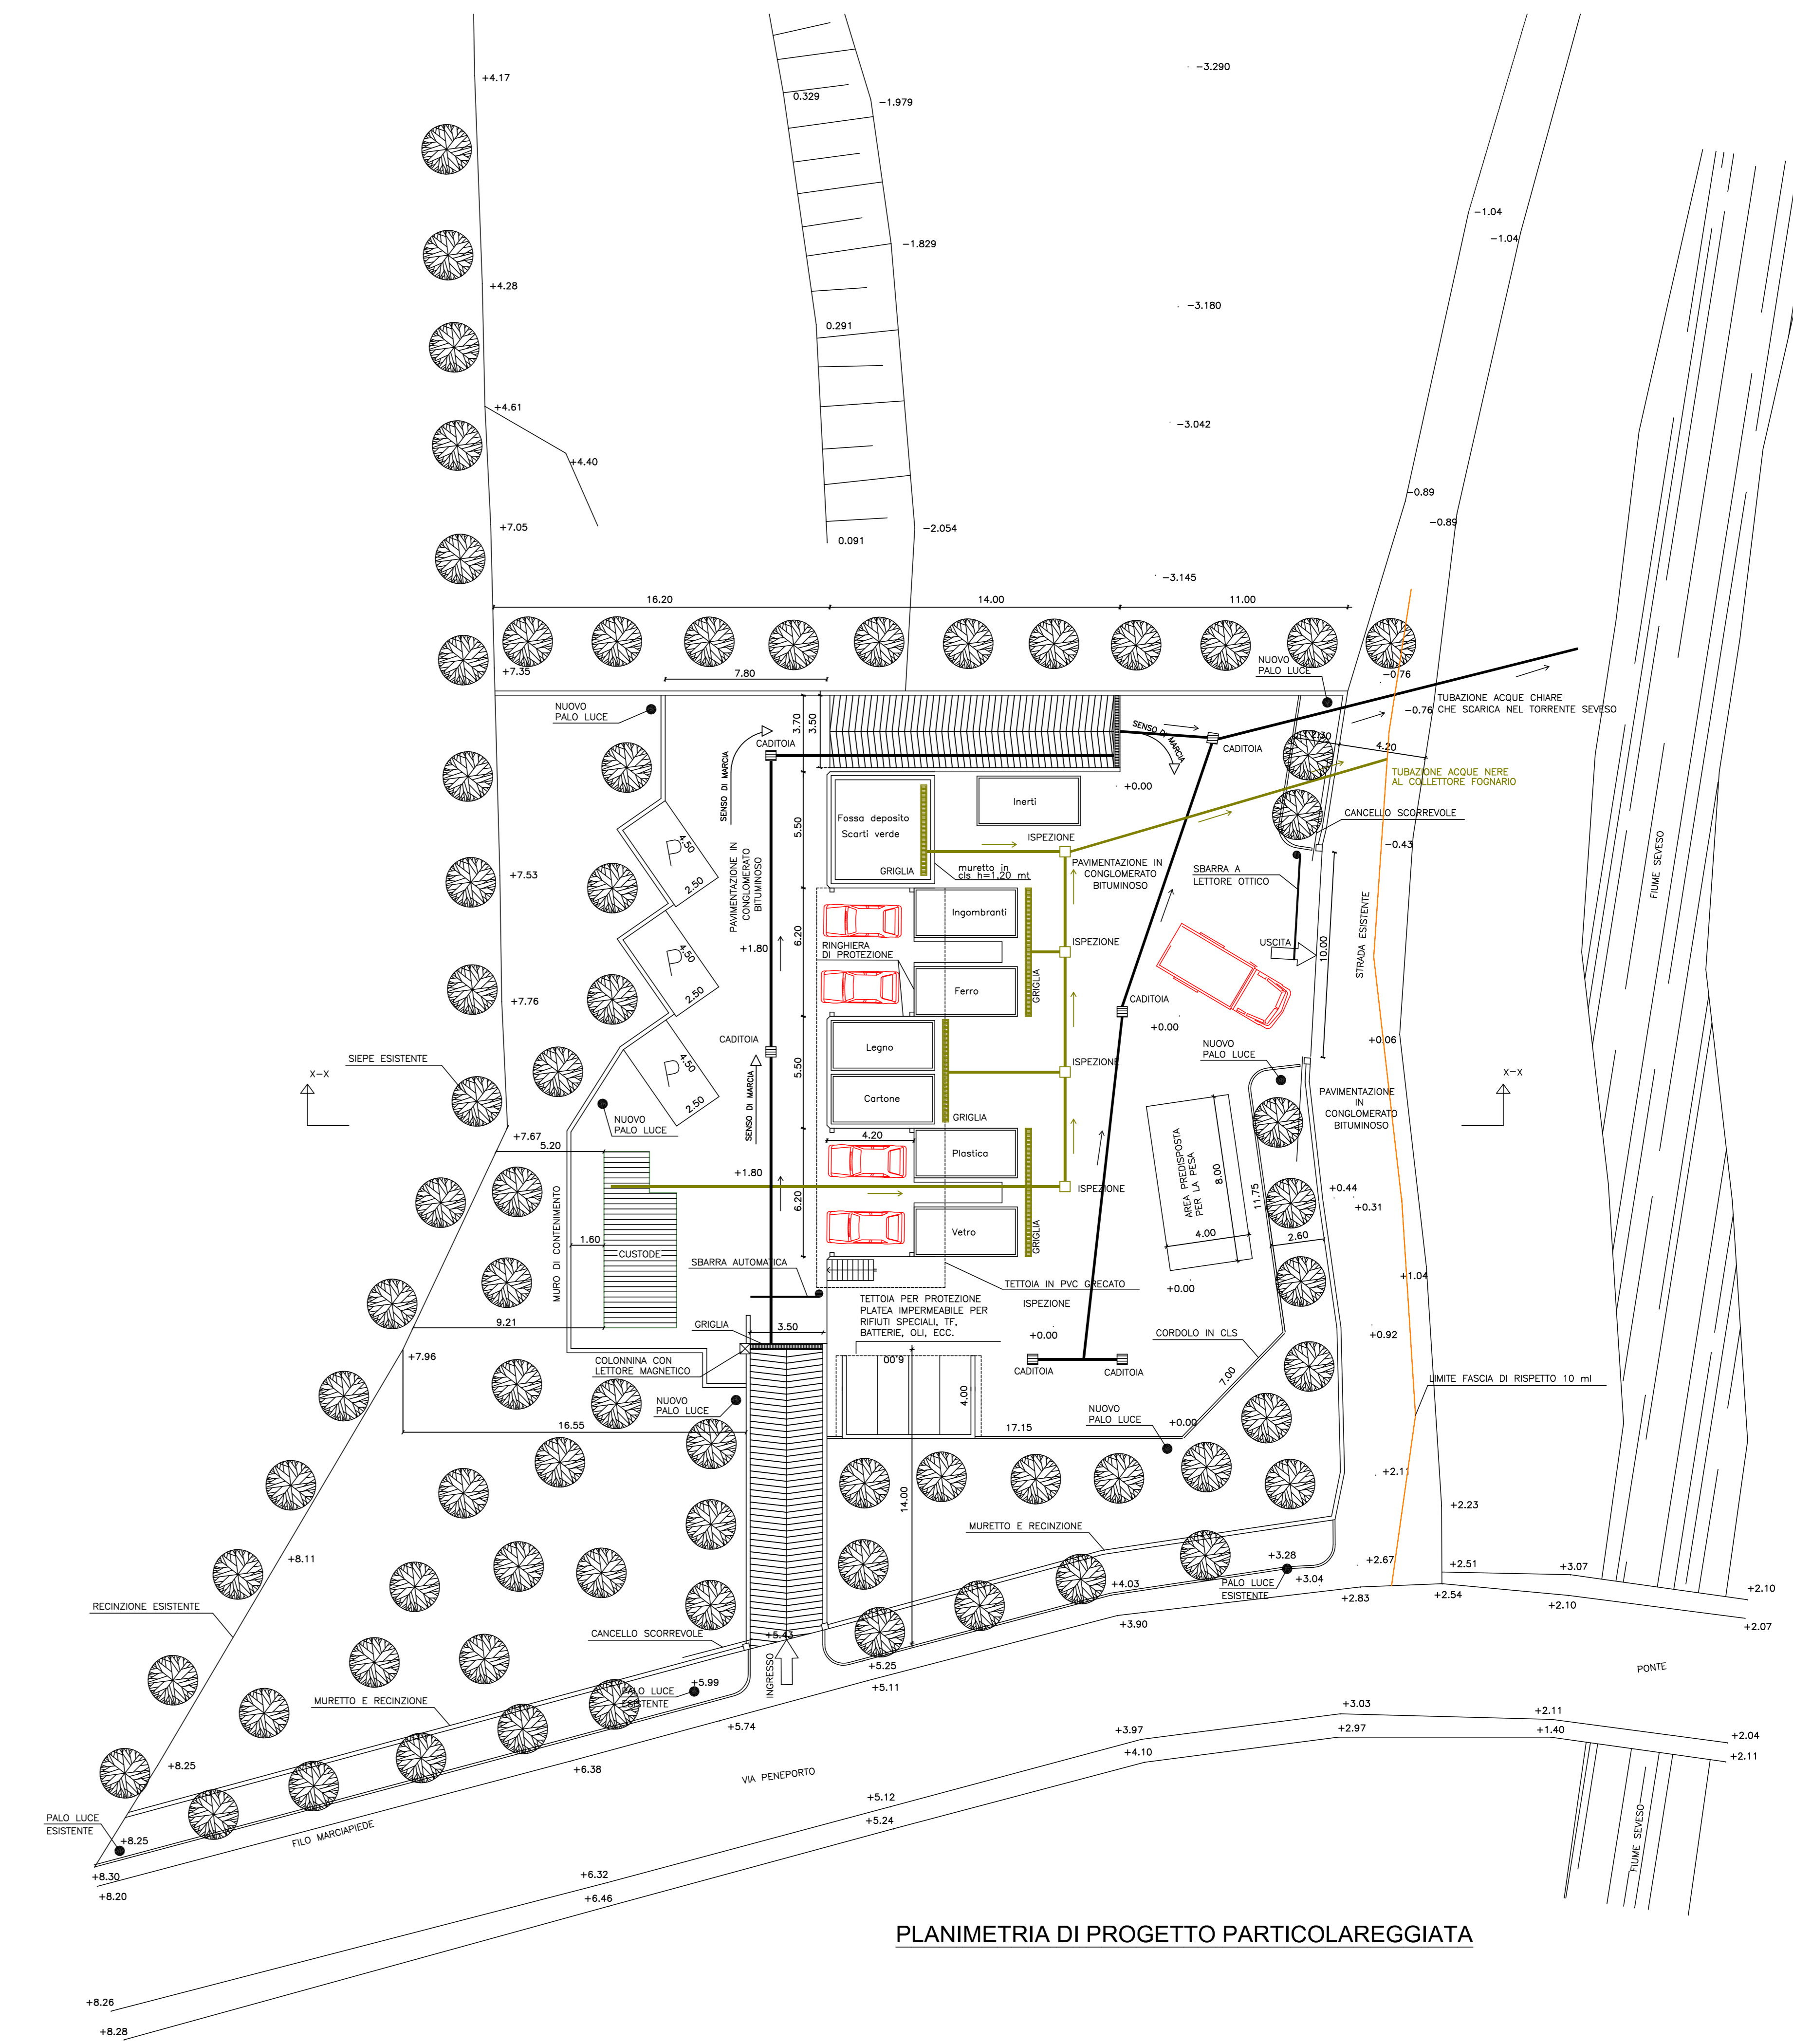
+4.17
0.329
−1.979
−3.290
+4.28
−1.829
−1.04
−1.04
0.291
−3.180
+4.61
+4.40
−3.042
+7.05
0.091
−2.054
−0.89
−0.89
−3.145
16.20
14.00
11.00
+7.35
7.80
NUOVO PALO LUCE
−0.76
TUBAZIONE ACQUE CHIARE CHE SCARICA NEL TORRENTE SEVESO
−0.76
NUOVO PALO LUCE
3.70
3.50
CADITOIA
SENSO DI MARCIA
SENSO DI MARCIA
CADITOIA
2.80
4.20
TUBAZIONE ACQUE NERE AL COLLETTORE FOGNARIO
+0.00
Inerti
5.50
Fossa deposito Scarti verde
GRIGLIA
ISPEZIONE
CANCELLO SCORREVOLE
−0.43
muretto in cls h=1.20 mt
PAVIMENTAZIONE IN CONGLOMERATO BITUMINOSO
SBARRA A LETTORE OTTICO
+7.53
4.50
2.50
PAVIMENTAZIONE IN CONGLOMERATO BITUMINOSO
Ingombranti
FIUME SEVESO
6.20
RINGHIERA DI PROTEZIONE
ISPEZIONE
USCITA
10.00
STRADA ESISTENTE
+1.80
4.50
2.50
Ferro
GRIGLIA
CADITOIA
+7.76
+0.00
Legno
CADITOIA
5.50
ISPEZIONE
+0.06
NUOVO PALO LUCE
SIEPE ESISTENTE
X−X
4.50
2.50
Cartone
PAVIMENTAZIONE IN CONGLOMERATO BITUMINOSO
X−X
SENSO DI MARCIA
NUOVO PALO LUCE
GRIGLIA
+7.67
5.20
4.20
Plastica
AREA PREDISPOSTA PER LA PESA
8.00
11.75
+1.80
ISPEZIONE
+0.44
+0.31
6.20
MURO DI CONTENIMENTO
1.60
CUSTODE
Vetro
GRIGLIA
4.00
2.60
SBARRA AUTOMATICA
TETTOIA IN PVC GRECATO
+0.00
+1.04
TETTOIA PER PROTEZIONE PLATEA IMPERMEABILE PER RIFIUTI SPECIALI, TF, BATTERIE, OLI, ECC.
ISPEZIONE
9.21
GRIGLIA
3.50
+0.00
CORDOLO IN CLS
+0.92
+7.96
COLONNINA CON LETTORE MAGNETICO
6.00
CADITOIA
CADITOIA
7.00
4.00
NUOVO PALO LUCE
LIMITE FASCIA DI RISPETTO 10 ml
16.55
17.15
NUOVO PALO LUCE
+0.00
+2.11
14.00
+2.23
MURETTO E RECINZIONE
+8.11
+3.28
+2.67
+2.51
+3.07
+4.03
+3.04
PALO LUCE ESISTENTE
+2.10
RECINZIONE ESISTENTE
+2.83
+2.54
+2.10
+3.90
+2.07
CANCELLO SCORREVOLE
+5.43
+5.25
PONTE
INGRESSO
+5.11
MURETTO E RECINZIONE
PALO LUCE ESISTENTE
+5.99
+3.03
+5.74
+2.11
+3.97
+2.97
+1.40
+2.04
+8.25
+4.10
+2.11
+6.38
VIA PENEPORTO
PALO LUCE ESISTENTE
+5.12
+8.25
FILO MARCIAPIEDE
+5.24
FIUME SEVESO
+8.30
+8.20
+6.32
+6.46
PLANIMETRIA DI PROGETTO PARTICOLAREGGIATA
+8.26
+8.28